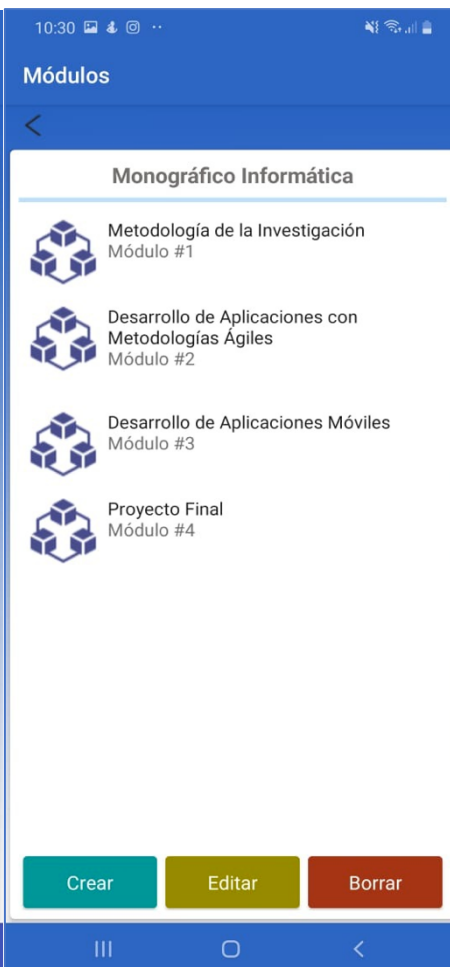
10:30

Módulos

<

Monográfico Informática

Metodología de la Investigación
Módulo #1

Desarrollo de Aplicaciones con Metodologías Ágiles
Módulo #2

Desarrollo de Aplicaciones Móviles
Módulo #3

Proyecto Final
Módulo #4

Crear

Editar

Borrar